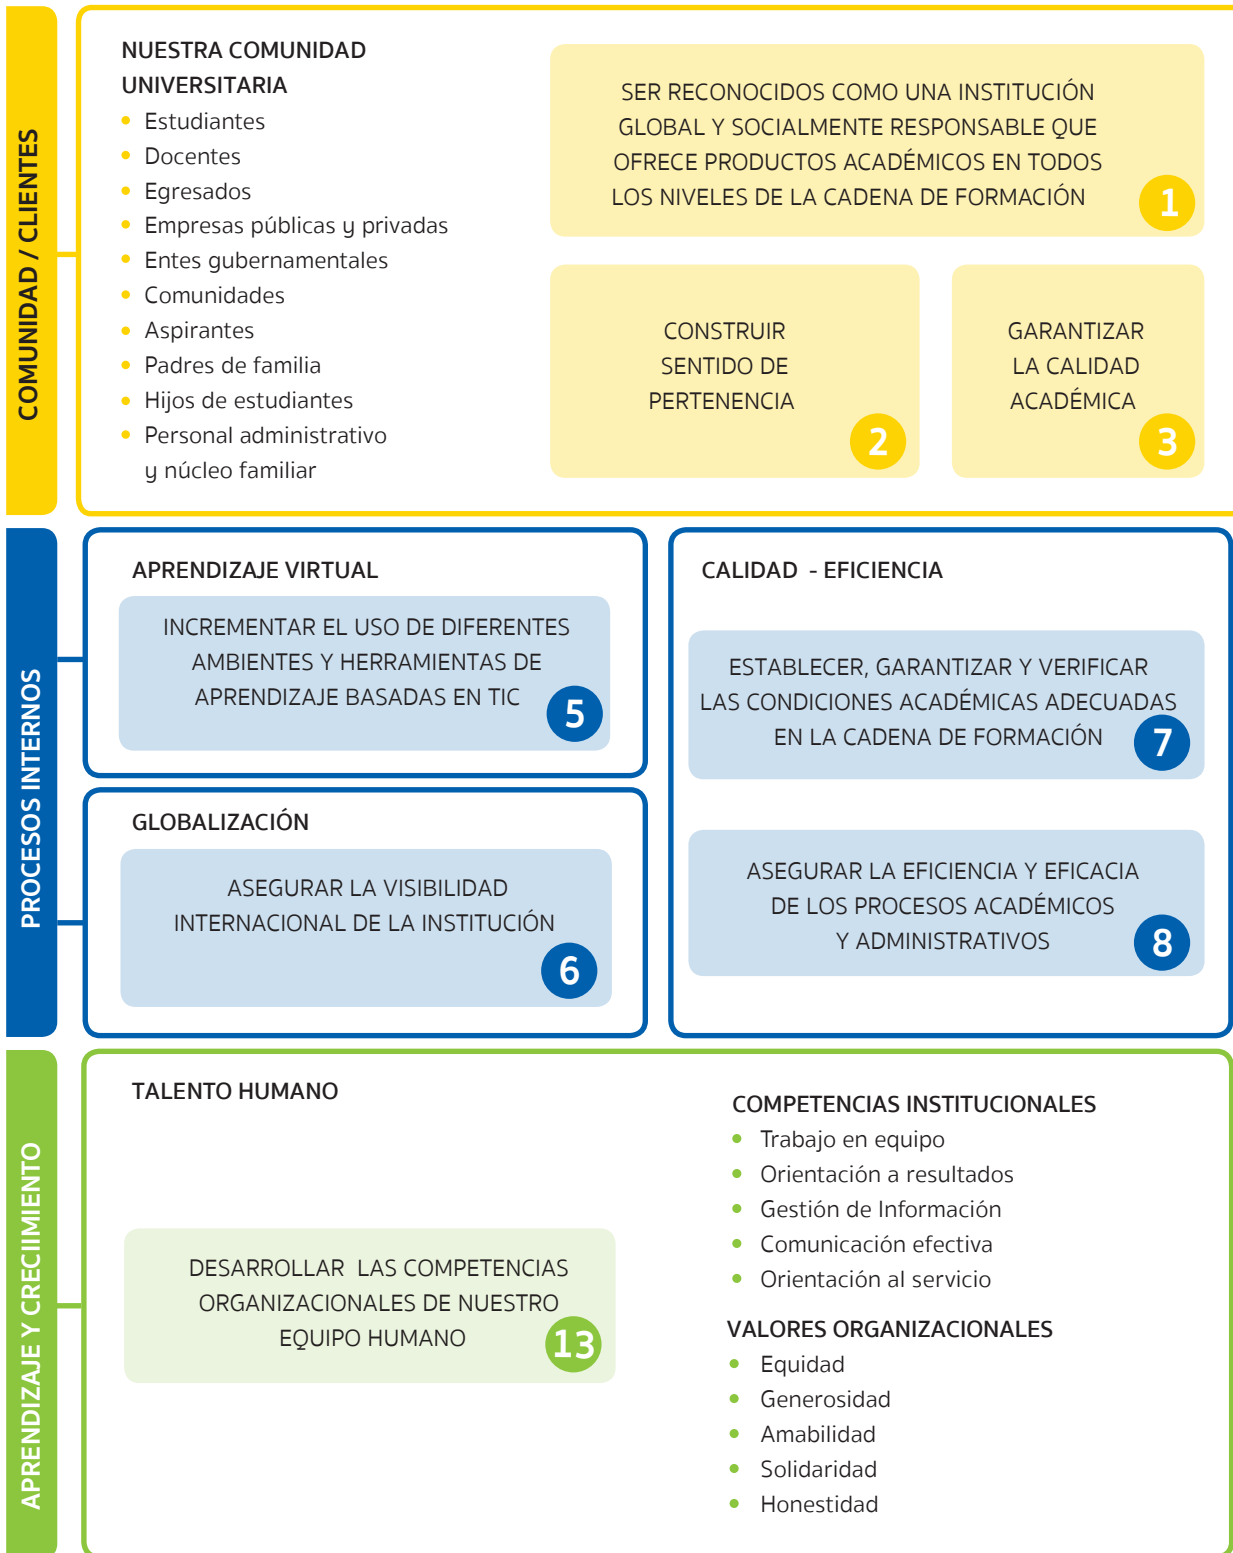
COMUNIDAD / CLIENTES

NUESTRA COMUNIDAD UNIVERSITARIA
- Estudiantes
- Docentes
- Egresados
- Empresas públicas y privadas
- Entes gubernamentales
- Comunidades
- Aspirantes
- Padres de familia
- Hijos de estudiantes
- Personal administrativo y núcleo familiar

SER RECONOCIDOS COMO UNA INSTITUCIÓN GLOBAL Y SOCIALMENTE RESPONSABLE QUE OFRECE PRODUCTOS ACADÉMICOS EN TODOS LOS NIVELES DE LA CADENA DE FORMACIÓN 1

CONSTRUIR SENTIDO DE PERTENENCIA 2

GARANTIZAR LA CALIDAD ACADÉMICA 3

PROCESOS INTERNOS

APRENDIZAJE VIRTUAL

INCREMENTAR EL USO DE DIFERENTES AMBIENTES Y HERRAMIENTAS DE APRENDIZAJE BASADAS EN TIC 5

GLOBALIZACIÓN

ASEGURAR LA VISIBILIDAD INTERNACIONAL DE LA INSTITUCIÓN 6

CALIDAD - EFICIENCIA

ESTABLECER, GARANTIZAR Y VERIFICAR LAS CONDICIONES ACADÉMICAS ADECUADAS EN LA CADENA DE FORMACIÓN 7

ASEGURAR LA EFICIENCIA Y EFICACIA DE LOS PROCESOS ACADÉMICOS Y ADMINISTRATIVOS 8

APRENDIZAJE Y CRECIIMIENTO

TALENTO HUMANO

DESARROLLAR LAS COMPETENCIAS ORGANIZACIONALES DE NUESTRO EQUIPO HUMANO 13

COMPETENCIAS INSTITUCIONALES
- Trabajo en equipo
- Orientación a resultados
- Gestión de Información
- Comunicación efectiva
- Orientación al servicio

VALORES ORGANIZACIONALES
- Equidad
- Generosidad
- Amabilidad
- Solidaridad
- Honestidad